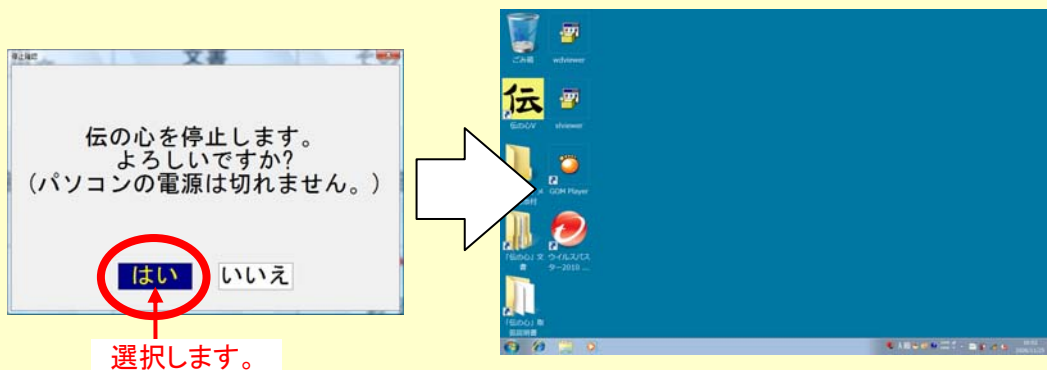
停止確認

伝の心を停止します。
よろしいですか?
（パソコンの電源は切れません。）

はい いいえ

選択します。

ごみ箱 wdviewer

伝

伝の心V slviewer

GOM Player

「伝の心」文書 ウイルスバスター2010 ...

「伝の心」取扱説明書